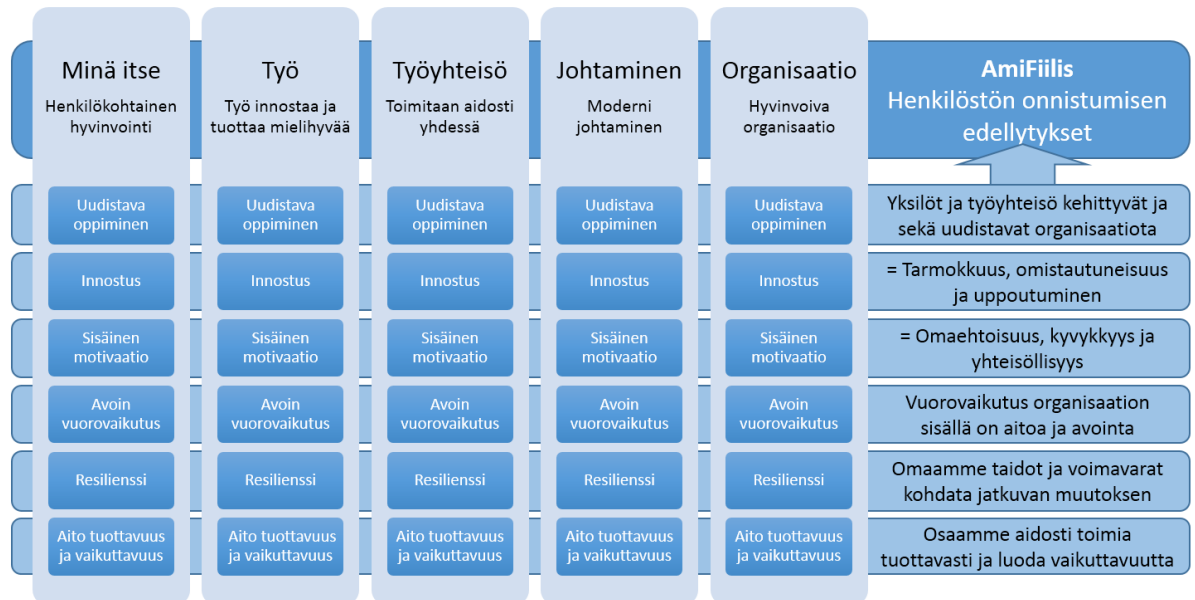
Minä itse
Henkilökohtainen hyvinvointi

Työ
Työ innostaa ja tuottaa mielihyvää

Työyhteisö
Toimitaan aidosti yhdessä

Johtaminen
Moderni johtaminen

Organisaatio
Hyvinvoiva organisaatio

AmiFiilis
Henkilöstön onnistumisen edellytykset

| Uudistava oppiminen | Uudistava oppiminen | Uudistava oppiminen | Uudistava oppiminen | Uudistava oppiminen | Yksilöt ja työyhteisö kehittyvät ja sekä uudistavat organisaatiota |
|---|---|---|---|---|---|
| Innostus | Innostus | Innostus | Innostus | Innostus | = Tarmokkuus, omistautuneisuus ja uppoutuminen |
| Sisäinen motivaatio | Sisäinen motivaatio | Sisäinen motivaatio | Sisäinen motivaatio | Sisäinen motivaatio | = Omaehtoisuus, kyvykkyys ja yhteisöllisyys |
| Avoin vuorovaikutus | Avoin vuorovaikutus | Avoin vuorovaikutus | Avoin vuorovaikutus | Avoin vuorovaikutus | Vuorovaikutus organisaation sisällä on aitoa ja avointa |
| Resilienssi | Resilienssi | Resilienssi | Resilienssi | Resilienssi | Omaamme taidot ja voimavarat kohdata jatkuvan muutoksen |
| Aito tuottavuus ja vaikuttavuus | Aito tuottavuus ja vaikuttavuus | Aito tuottavuus ja vaikuttavuus | Aito tuottavuus ja vaikuttavuus | Aito tuottavuus ja vaikuttavuus | Osaamme aidosti toimia tuottavasti ja luoda vaikuttavuutta |